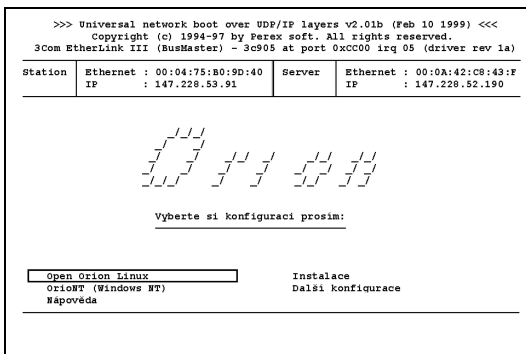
>>> Universal network boot over UDP/IP layers v2.01b (Feb 10 1999) <<<
Copyright (c) 1994-97 by Perex soft. All rights reserved.
3Com EtherLink III (BusMaster) - 3c905 at port 0xCC00 irq 05 (driver rev 1a)

| Station | Ethernet : 00:04:75:B0:9D:40<br>IP : 147.228.53.91 | Server | Ethernet : 00:0A:42:C8:43:F<br>IP : 147.228.52.190 |
|---|---|---|---|

Vyberte si konfiguraci prosim:

Open Orion Linux
OrioNT (Windows NT)
Nápověda

Instalace
Další konfigurace